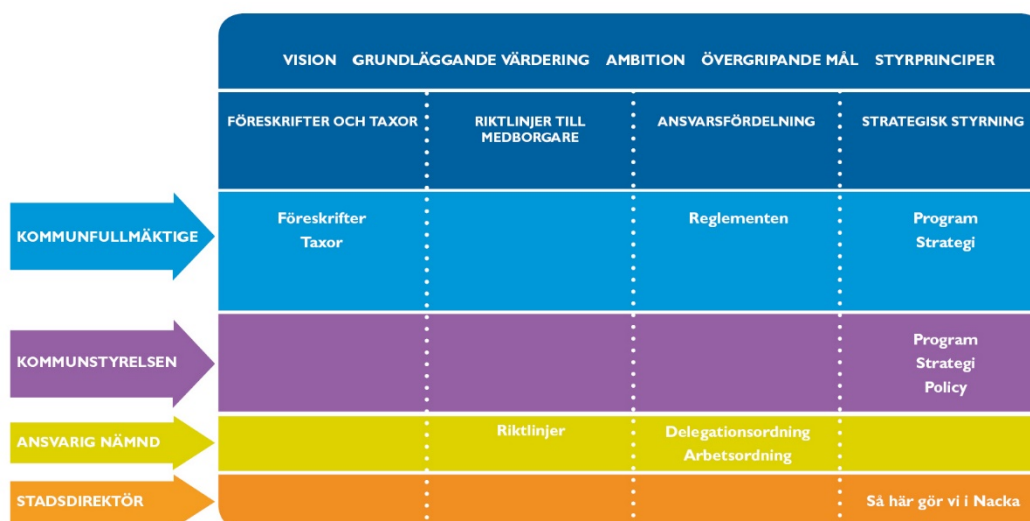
VISION GRUNDLÄGGANDE VÄRDERING AMBITION ÖVERGRIPANDE MÅL STYRPRINCIPER

| | FÖRESKRIFTER OCH TAXOR | RIKTLINJER TILL MEDBORGARE | ANSVARSFÖRDELNING | STRATEGISK STYRNING |
|---|---|---|---|---|
| KOMMUNFULLMÄKTIGE | Föreskrifter Taxor | | Reglementen | Program Strategi |
| KOMMUNSTYRELSEN | | | | Program Strategi Policy |
| ANSVARIG NÄMND | | Riktlinjer | Delegationsordning Arbetsordning | |
| STADSDIREKTÖR | | | | Så här gör vi i Nacka |